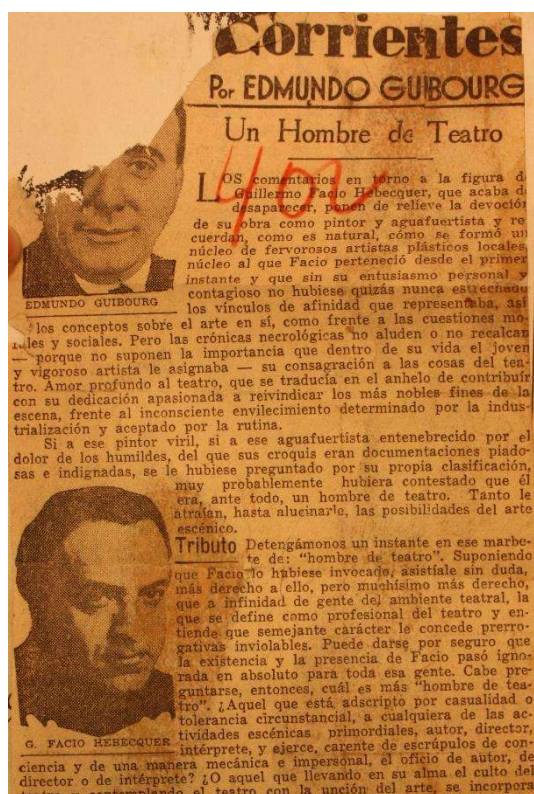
Corrientes

Por EDMUNDO GUIBOURG

Un Hombre de Teatro

401

EDMUNDO GUIBOURG

LOS comentarios en torno a la figura de Guillermo Facio Hebecquer, que acaba de desaparecer, ponen de relieve la devoción de su obra como pintor y aguafuertista y recuerdan, como es natural, cómo se formó un núcleo de fervorosos artistas plásticos locales, núcleo al que Facio perteneció desde el primer instante y que sin su entusiasmo personal y contagioso no hubiese quizás nunca estrechado los vínculos de afinidad que representaba, así los conceptos sobre el arte en sí, como frente a las cuestiones morales y sociales. Pero las crónicas necrológicas no aluden o no recalcan — porque no suponen la importancia que dentro de su vida el joven y vigoroso artista le asignaba — su consagración a las cosas del teatro. Amor profundo al teatro, que se traducía en el anhelo de contribuir con su dedicación apasionada a reivindicar los más nobles fines de la escena, frente al inconsciente envilecimiento determinado por la industrialización y aceptado por la rutina.

Si a ese pintor viril, si a ese aguafuertista entenebrecido por el dolor de los humildes, del que sus croquis eran documentaciones piadosas e indignadas, se le hubiese preguntado por su propia clasificación, muy probablemente hubiera contestado que él era, ante todo, un hombre de teatro. Tanto le atraían, hasta alucinarle, las posibilidades del arte escénico.

Tributo Detengámonos un instante en ese marbete de: "hombre de teatro". Suponiendo que Facio lo hubiese invocado, asistíale sin duda, más derecho a ello, pero muchísimo más derecho, que a infinidad de gente del ambiente teatral, la que se define como profesional del teatro y entiende que semejante carácter le concede prerrogativas inviolables. Puede darse por seguro que la existencia y la presencia de Facio pasó ignorada en absoluto para toda esa gente. Cabe preguntarse, entonces, cuál es más "hombre de teatro". ¿Aquel que está adscripto por casualidad o tolerancia circunstancial, a cualquiera de las actividades escénicas primordiales, autor, director, intérprete, y ejerce, carente de escrúpulos de conciencia y de una manera mecánica e impersonal, el oficio de autor, de director o de intérprete? ¿O aquel que llevando en su alma el culto del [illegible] el teatro con la unción del arte, se incorpora

G. FACIO HEBECQUER